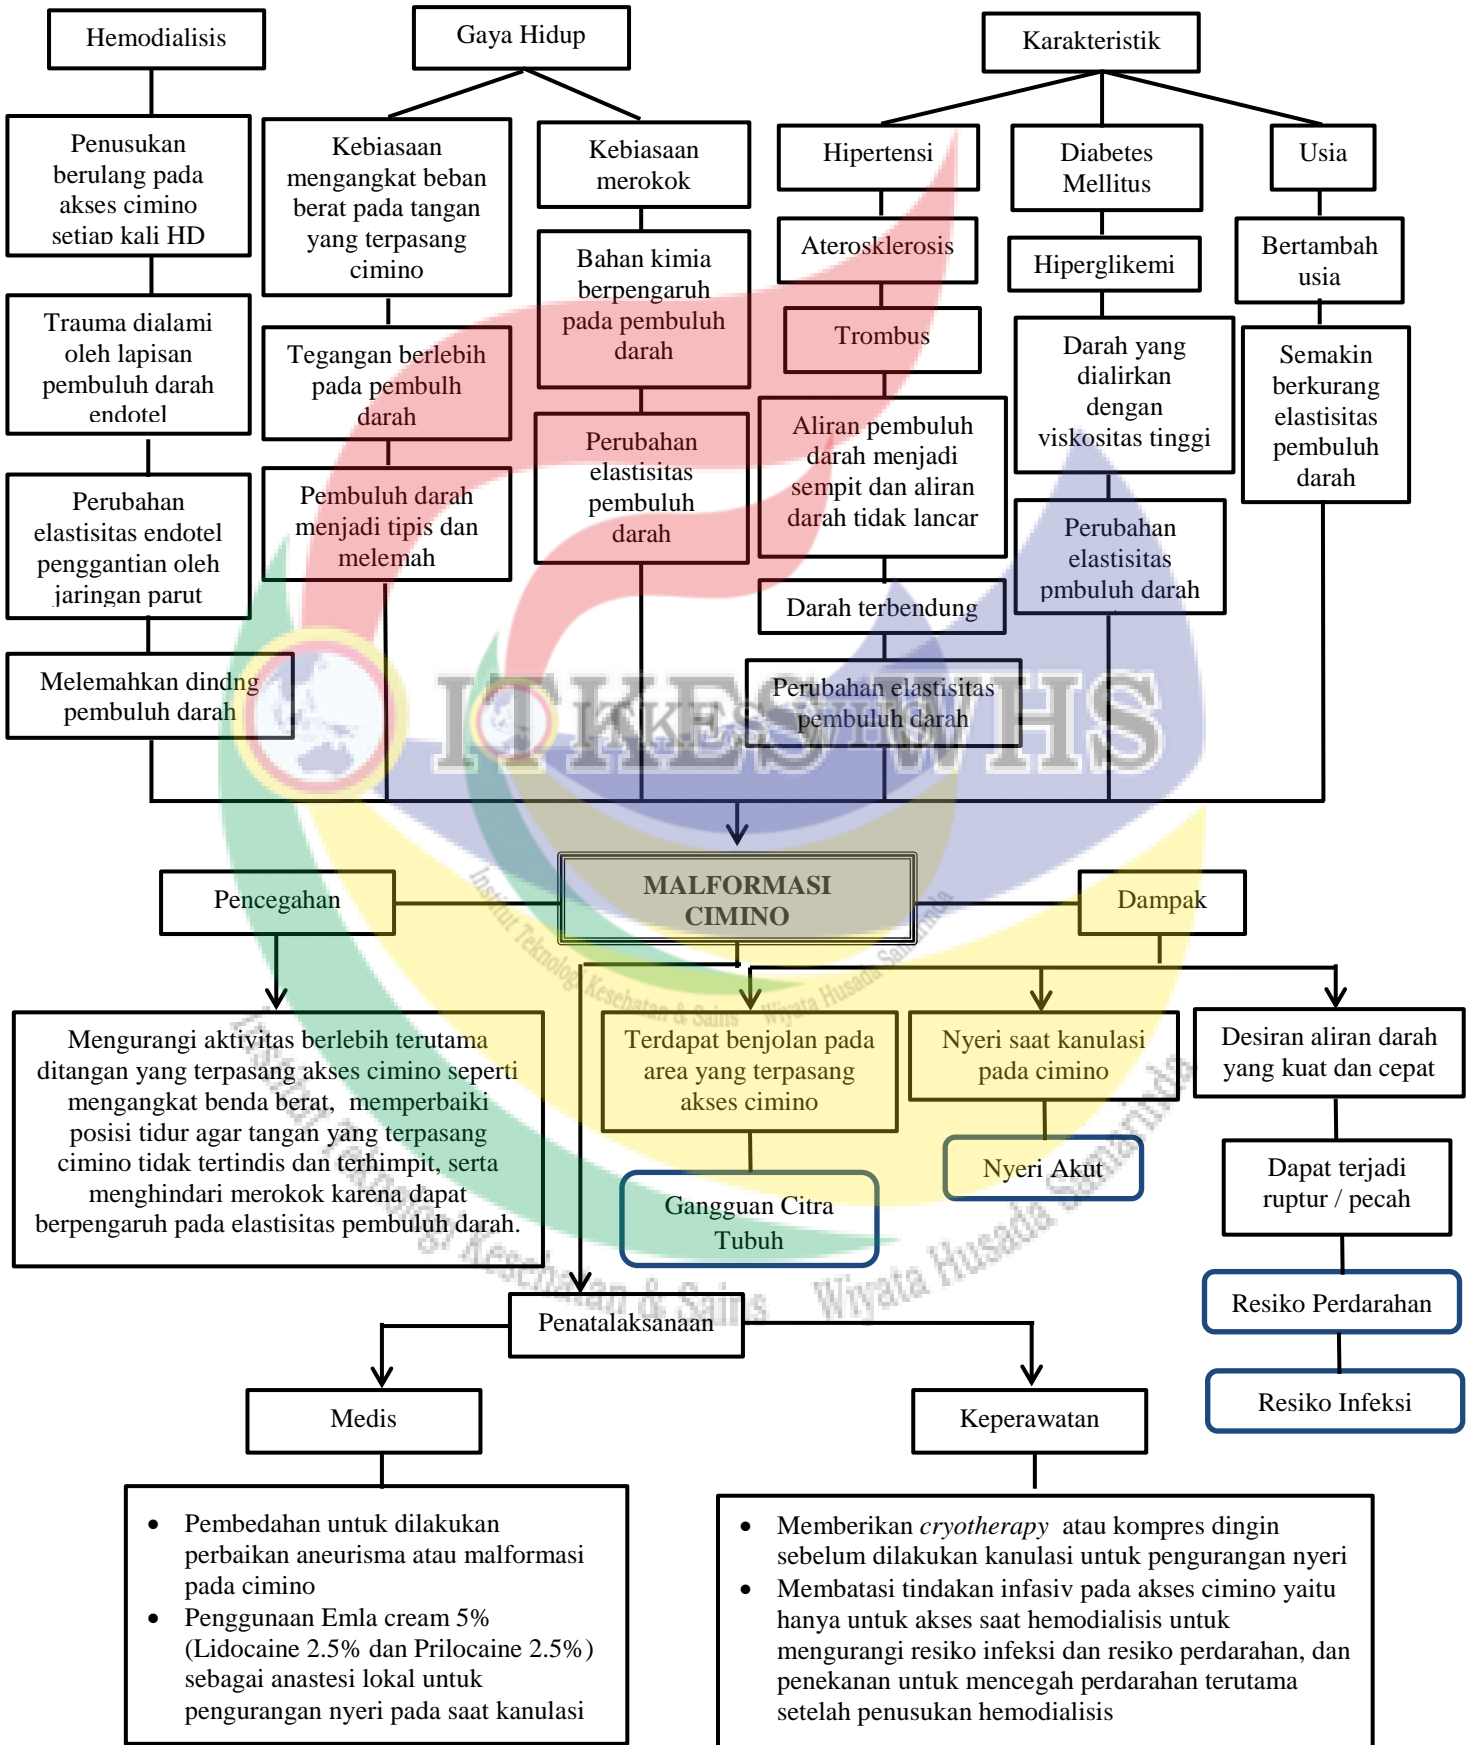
Hemodialisis

Penusukan berulang pada akses cimino setiap kali HD

Trauma dialami oleh lapisan pembuluh darah endotel

Perubahan elastisitas endotel penggantian oleh jaringan parut

Melemahkan dindng pembuluh darah

Gaya Hidup

Kebiasaan mengangkat beban berat pada tangan yang terpasang cimino

Tegangan berlebih pada pembulh darah

Pembuluh darah menjadi tipis dan melemah

Kebiasaan merokok

Bahan kimia berpengaruh pada pembuluh darah

Perubahan elastisitas pembuluh darah

Karakteristik

Hipertensi

Aterosklerosis

Trombus

Aliran pembuluh darah menjadi sempit dan aliran darah tidak lancar

Darah terbendung

Perubahan elastisitas pembuluh darah

Diabetes Mellitus

Hiperglikemi

Darah yang dialirkan dengan viskositas tinggi

Perubahan elastisitas pmbuluh darah

Usia

Bertambah usia

Semakin berkurang elastisitas pembuluh darah

ITKES WHS

MALFORMASI CIMINO

Pencegahan

Mengurangi aktivitas berlebih terutama ditangan yang terpasang akses cimino seperti mengangkat benda berat, memperbaiki posisi tidur agar tangan yang terpasang cimino tidak tertindis dan terhimpit, serta menghindari merokok karena dapat berpengaruh pada elastisitas pembuluh darah.

Dampak

Terdapat benjolan pada area yang terpasang akses cimino

Gangguan Citra Tubuh

Nyeri saat kanulasi pada cimino

Nyeri Akut

Desiran aliran darah yang kuat dan cepat

Dapat terjadi ruptur / pecah

Resiko Perdarahan

Resiko Infeksi

Institut Teknologi Kesehatan & Sains Wiyata Husada Samarinda

Penatalaksanaan

Medis

- Pembedahan untuk dilakukan perbaikan aneurisma atau malformasi pada cimino
- Penggunaan Emla cream 5% (Lidocaine 2.5% dan Prilocaine 2.5%) sebagai anastesi lokal untuk pengurangan nyeri pada saat kanulasi

Keperawatan

- Memberikan *cryotherapy* atau kompres dingin sebelum dilakukan kanulasi untuk pengurangan nyeri
- Membatasi tindakan infasiv pada akses cimino yaitu hanya untuk akses saat hemodialisis untuk mengurangi resiko infeksi dan resiko perdarahan, dan penekanan untuk mencegah perdarahan terutama setelah penusukan hemodialisis